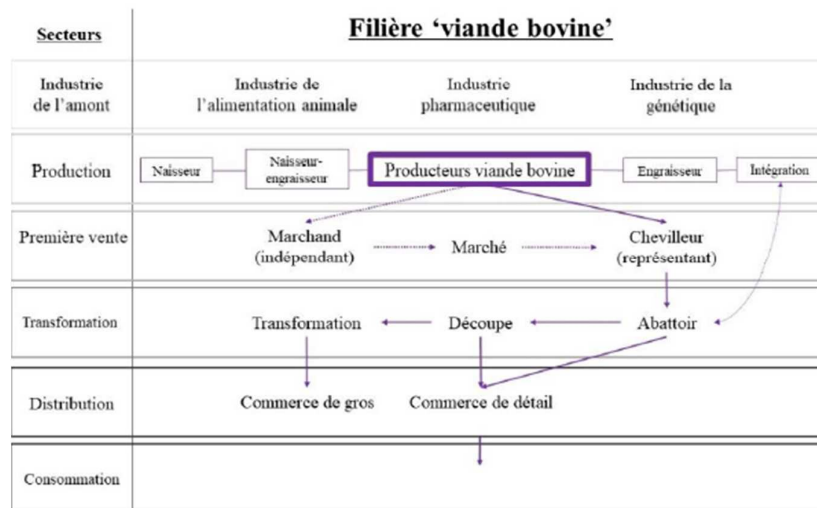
| Secteurs | Filière 'viande bovine' |
|---|---|
| Industrie de l'amont | Industrie de l'alimentation animale — Industrie pharmaceutique — Industrie de la génétique |
| Production | Naisseur — Naisseur-engraisseur — Producteurs viande bovine — Engraisseur — Intégration |
| Première vente | Marchand (indépendant) — Marché — Chevilleur (représentant) |
| Transformation | Transformation — Découpe — Abattoir |
| Distribution | Commerce de gros — Commerce de détail |
| Consommation | |